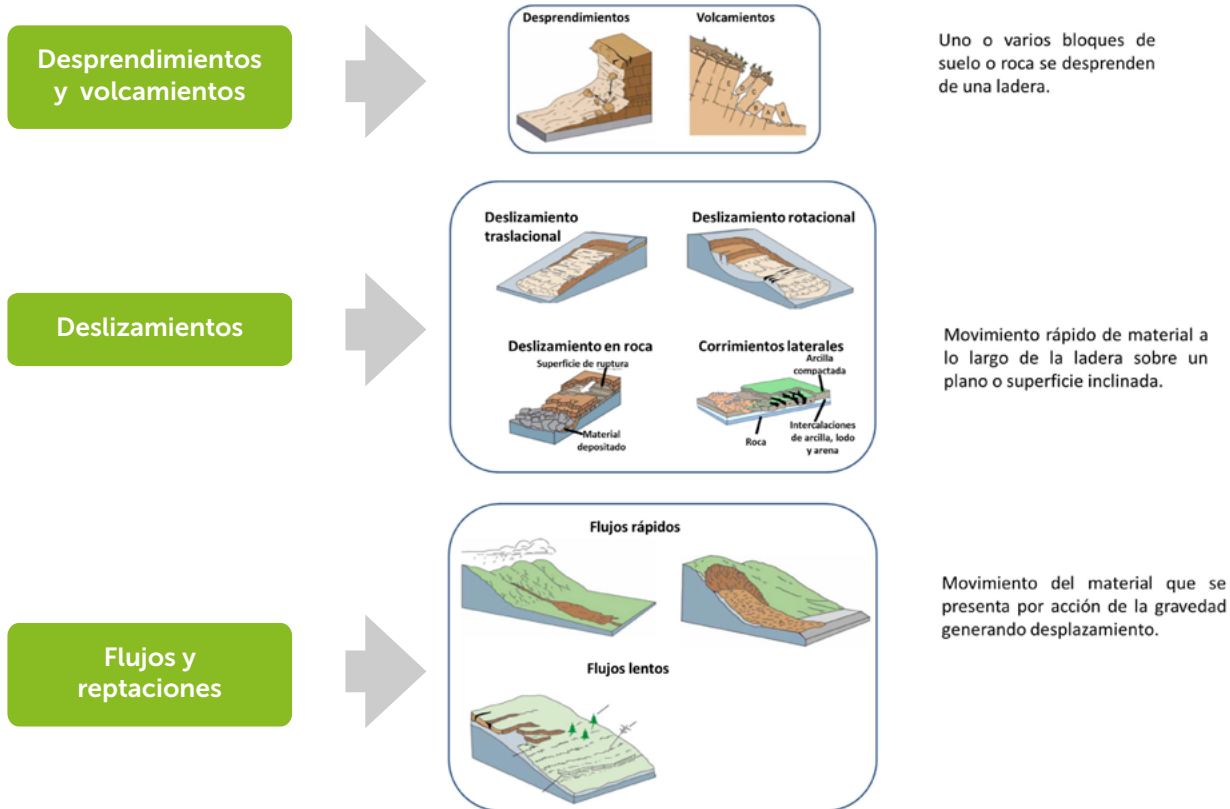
Desprendimientos y volcamientos

Desprendimientos

Volcamientos

Uno o varios bloques de suelo o roca se desprenden de una ladera.

Deslizamientos

Deslizamiento traslacional

Deslizamiento rotacional

Deslizamiento en roca

Superficie de ruptura

Material depositado

Corrimientos laterales

Arcilla compactada

Roca

Intercalaciones de arcilla, lodo y arena

Movimiento rápido de material a lo largo de la ladera sobre un plano o superficie inclinada.

Flujos y reptaciones

Flujos rápidos

Flujos lentos

Movimiento del material que se presenta por acción de la gravedad generando desplazamiento.